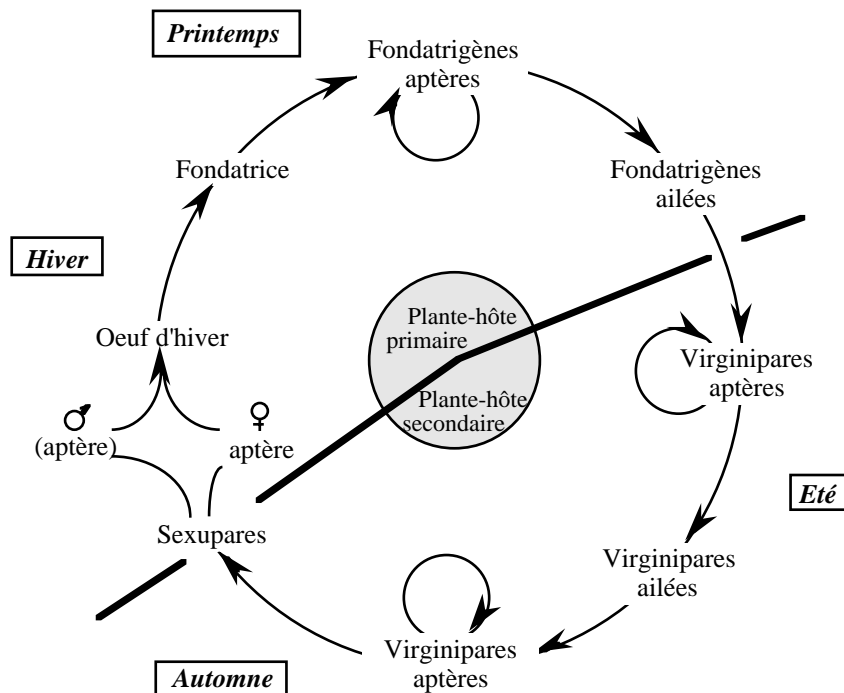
Printemps

Fondatrigènes aptères

Fondatrigènes ailées

Fondatrice

Hiver

Oeuf d'hiver

Plante-hôte primaire

Plante-hôte secondaire

Virginipares aptères

♂ (aptère)

♀ aptère

Eté

Sexupares

Virginipares ailées

Virginipares aptères

Automne